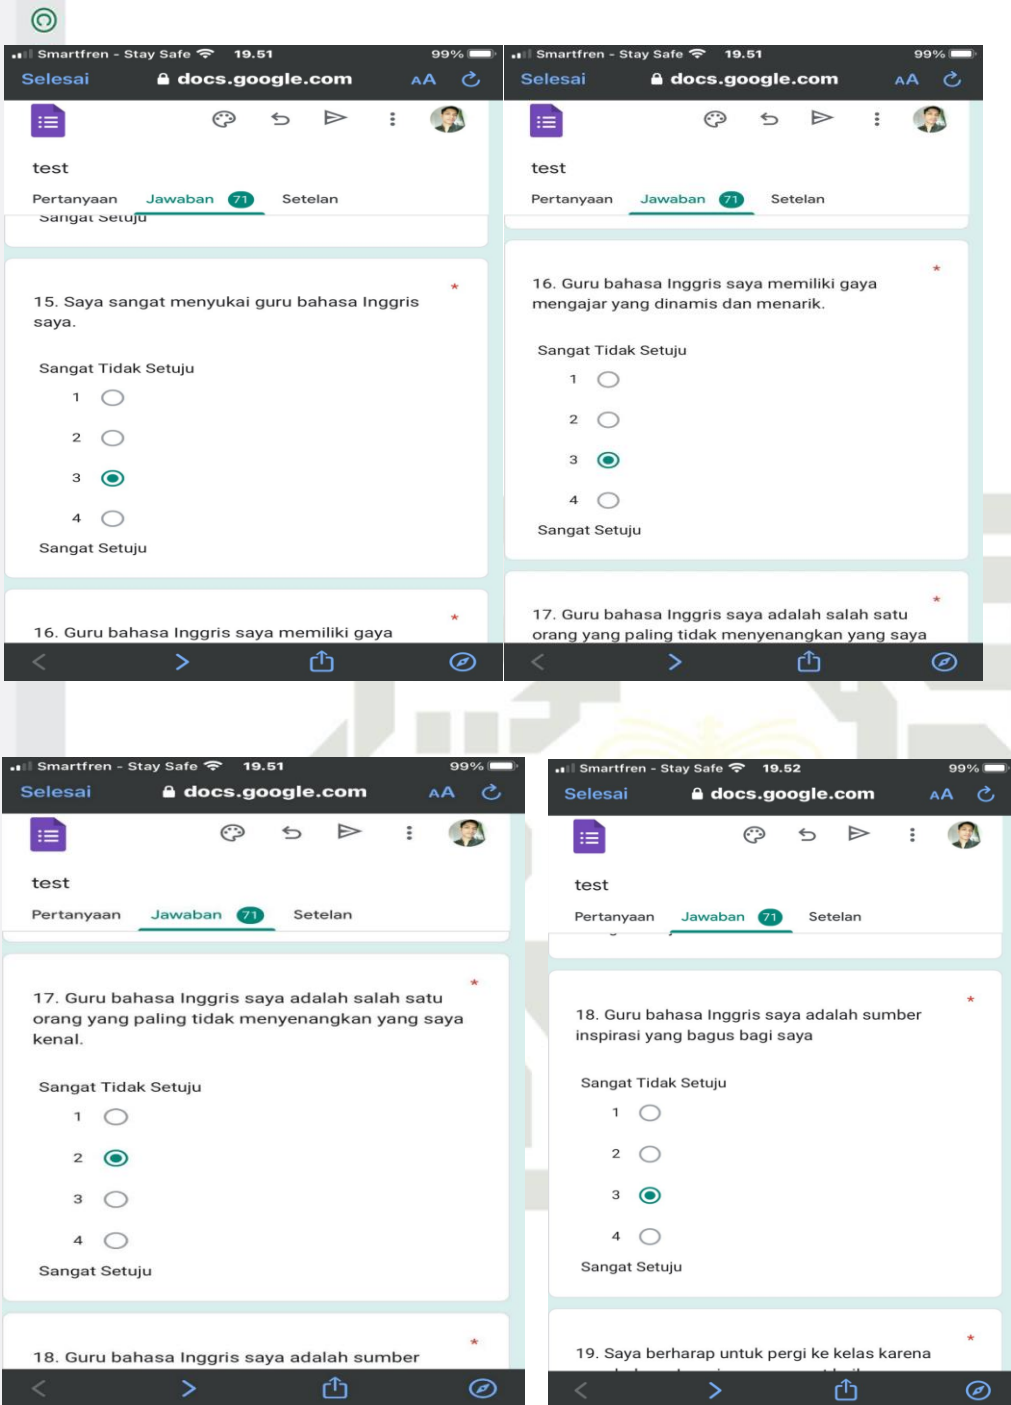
Smartfren - Stay Safe 19.51 99%
Selesai docs.google.com AA

test

Pertanyaan Jawaban 71 Setelan

Sangat Setuju

15. Saya sangat menyukai guru bahasa Inggris saya. *

Sangat Tidak Setuju
1
2
3
4
Sangat Setuju

16. Guru bahasa Inggris saya memiliki gaya *

Smartfren - Stay Safe 19.51 99%
Selesai docs.google.com AA

test

Pertanyaan Jawaban 71 Setelan

16. Guru bahasa Inggris saya memiliki gaya mengajar yang dinamis dan menarik. *

Sangat Tidak Setuju
1
2
3
4
Sangat Setuju

17. Guru bahasa Inggris saya adalah salah satu orang yang paling tidak menyenangkan yang saya *

Smartfren - Stay Safe 19.51 99%
Selesai docs.google.com AA

test

Pertanyaan Jawaban 71 Setelan

17. Guru bahasa Inggris saya adalah salah satu orang yang paling tidak menyenangkan yang saya kenal. *

Sangat Tidak Setuju
1
2
3
4
Sangat Setuju

18. Guru bahasa Inggris saya adalah sumber *

Smartfren - Stay Safe 19.52 99%
Selesai docs.google.com AA

test

Pertanyaan Jawaban 71 Setelan

18. Guru bahasa Inggris saya adalah sumber inspirasi yang bagus bagi saya *

Sangat Tidak Setuju
1
2
3
4
Sangat Setuju

19. Saya berharap untuk pergi ke kelas karena *